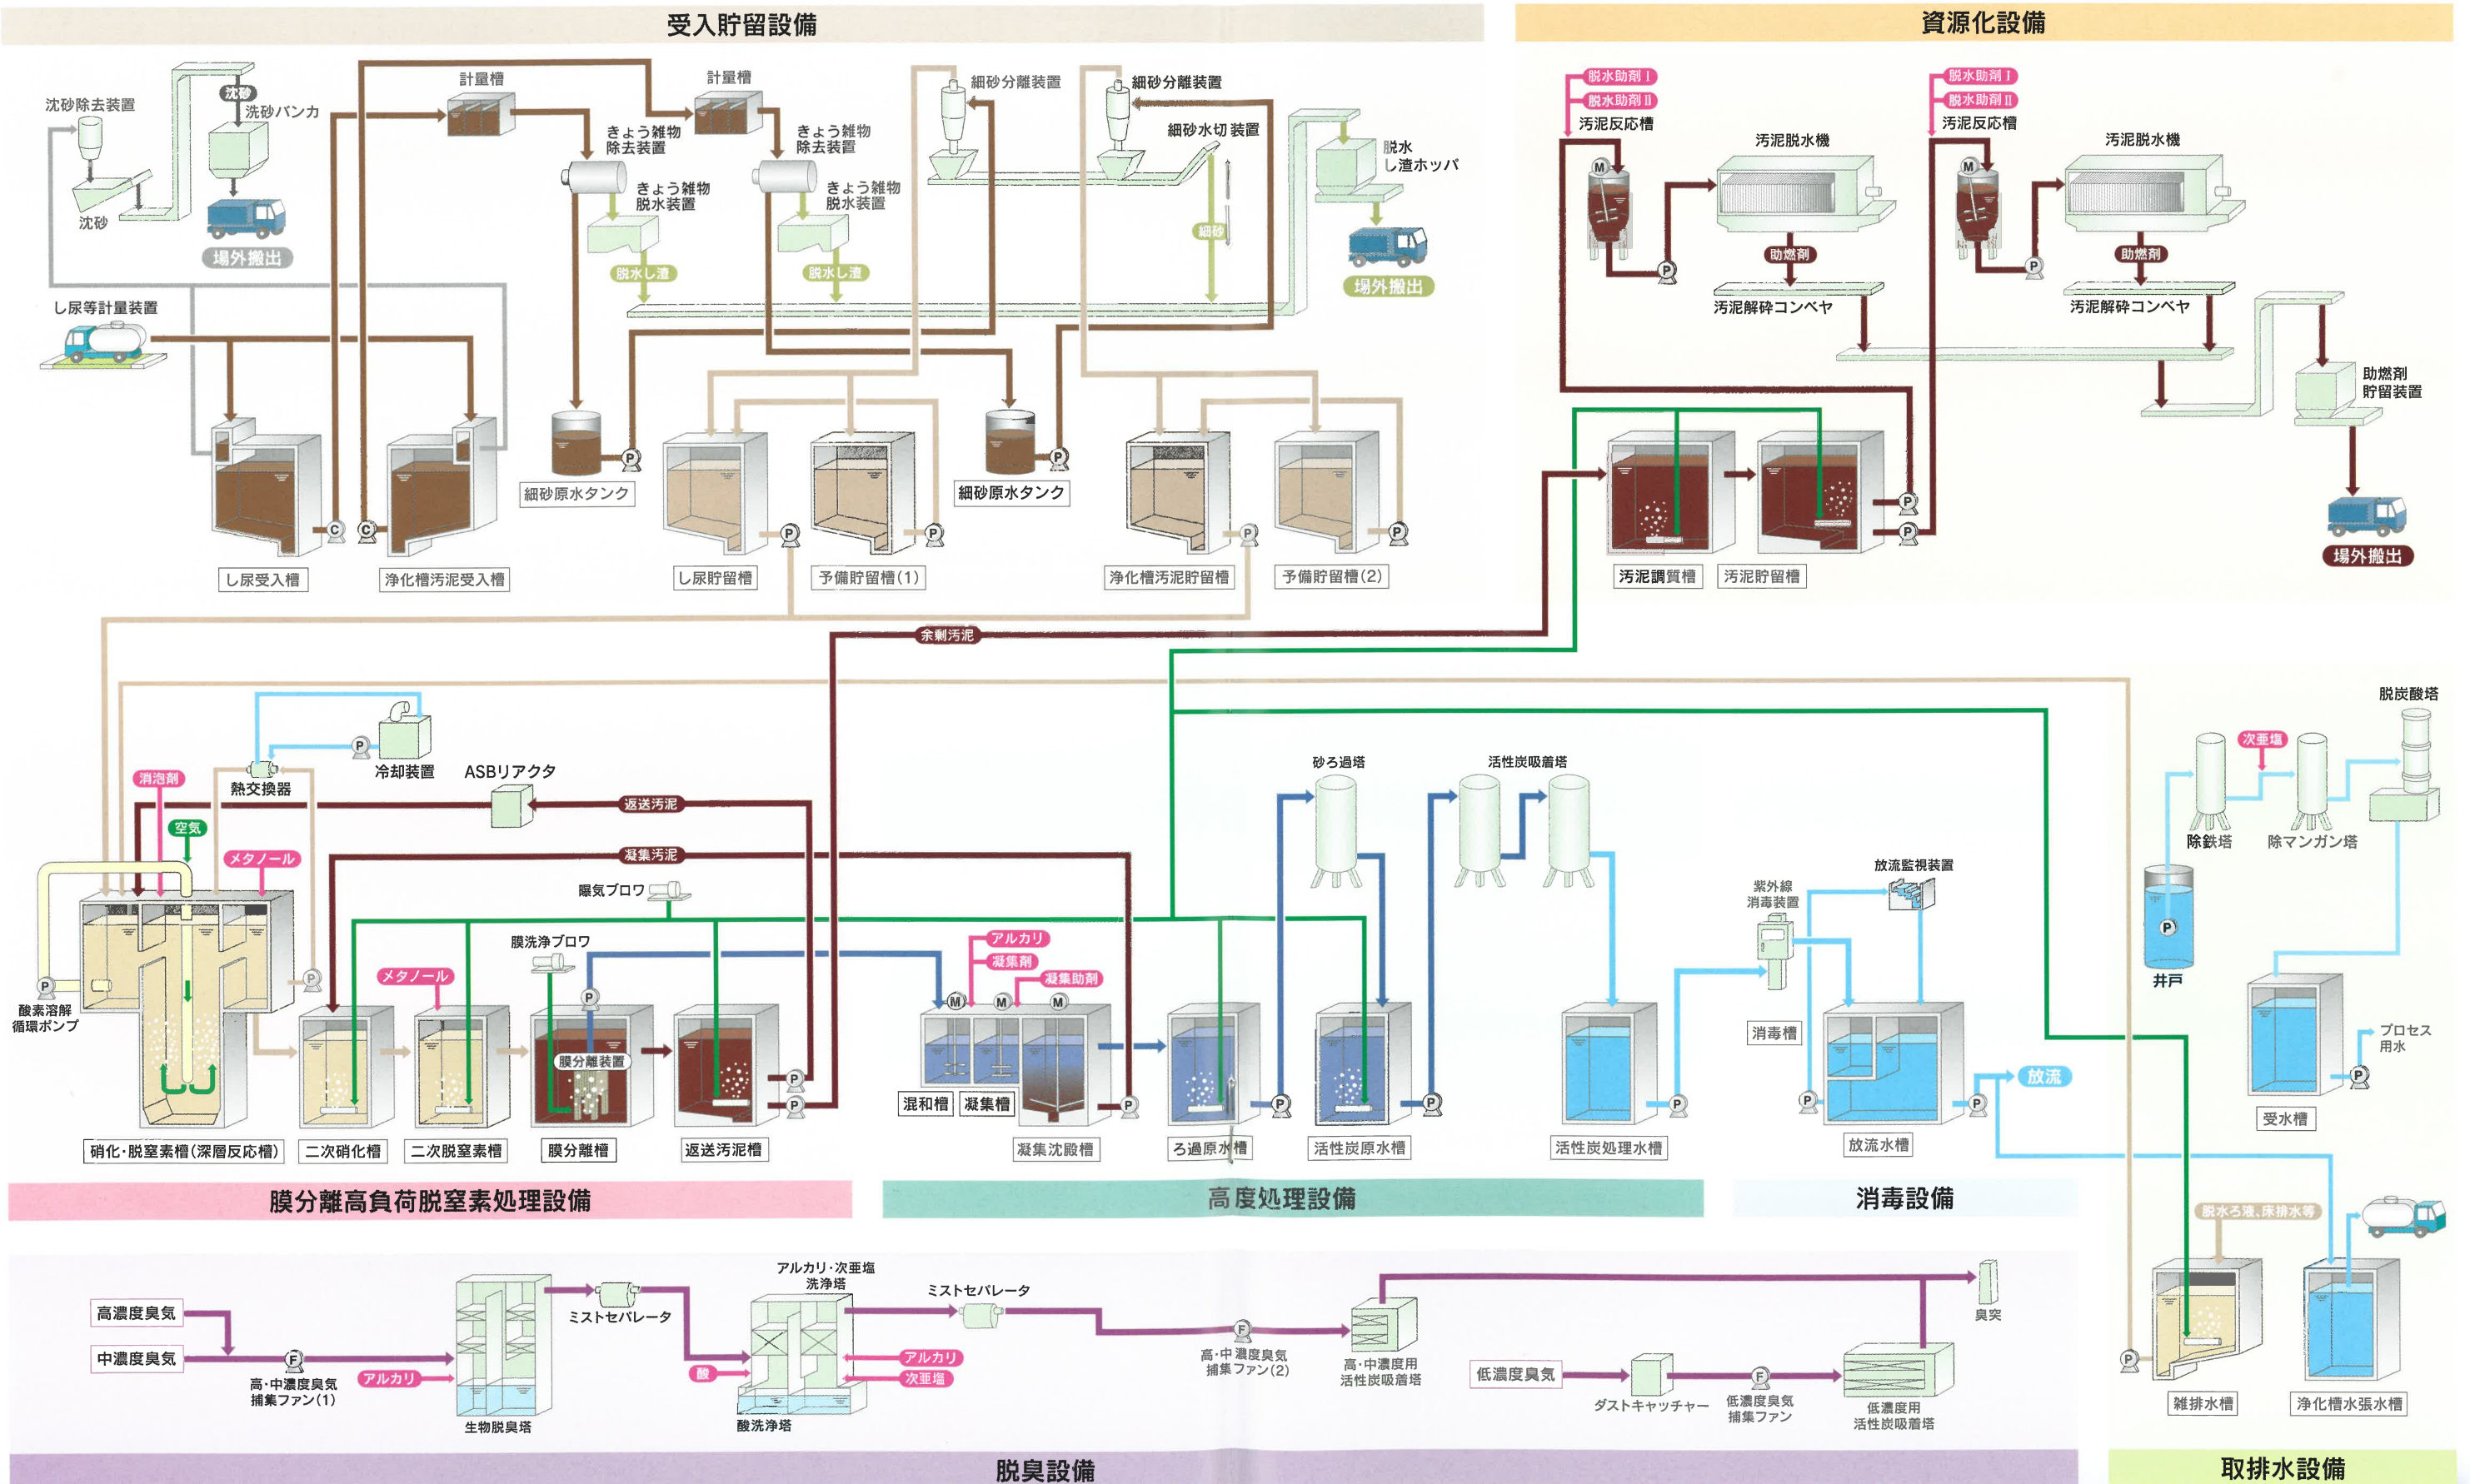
受入貯留設備

沈砂除去装置
沈砂
洗砂バンカ
沈砂
場外搬出
計量槽
計量槽
きょう雑物除去装置
きょう雑物除去装置
きょう雑物脱水装置
きょう雑物脱水装置
脱水し渣
脱水し渣
細砂分離装置
細砂分離装置
細砂水切装置
細砂
脱水し渣ホッパ
場外搬出
し尿等計量装置
細砂原水タンク
細砂原水タンク
し尿受入槽
浄化槽汚泥受入槽
し尿貯留槽
予備貯留槽(1)
浄化槽汚泥貯留槽
予備貯留槽(2)

資源化設備

脱水助剤Ⅰ
脱水助剤Ⅱ
汚泥反応槽
汚泥脱水機
助燃剤
汚泥解砕コンベヤ
脱水助剤Ⅰ
脱水助剤Ⅱ
汚泥反応槽
汚泥脱水機
助燃剤
汚泥解砕コンベヤ
助燃剤貯留装置
場外搬出
汚泥調質槽
汚泥貯留槽

余剰汚泥

冷却装置
熱交換器
ASBリアクタ
消泡剤
空気
メタノール
返送汚泥
凝集汚泥
曝気ブロワ
膜洗浄ブロワ
メタノール
膜分離装置
酸素溶解循環ポンプ
硝化・脱窒素槽(深層反応槽)
二次硝化槽
二次脱窒素槽
膜分離槽
返送汚泥槽

膜分離高負荷脱窒素処理設備

アルカリ
凝集剤
凝集助剤
混和槽
凝集槽
凝集沈殿槽
砂ろ過塔
活性炭吸着塔
ろ過原水槽
活性炭原水槽
活性炭処理水槽

高度処理設備

紫外線消毒装置
放流監視装置
消毒槽
放流水槽
放流

消毒設備

脱炭酸塔
次亜塩
除鉄塔
除マンガン塔
井戸
プロセス用水
受水槽

高濃度臭気
中濃度臭気
高・中濃度臭気捕集ファン(1)
アルカリ
生物脱臭塔
ミストセパレータ
アルカリ・次亜塩洗浄塔
酸
アルカリ
次亜塩
酸洗浄塔
ミストセパレータ
高・中濃度臭気捕集ファン(2)
高・中濃度用活性炭吸着塔
臭突
低濃度臭気
ダストキャッチャー
低濃度臭気捕集ファン
低濃度用活性炭吸着塔

脱臭設備

脱水ろ液、床排水等
雑排水槽
浄化槽水張水槽

取排水設備